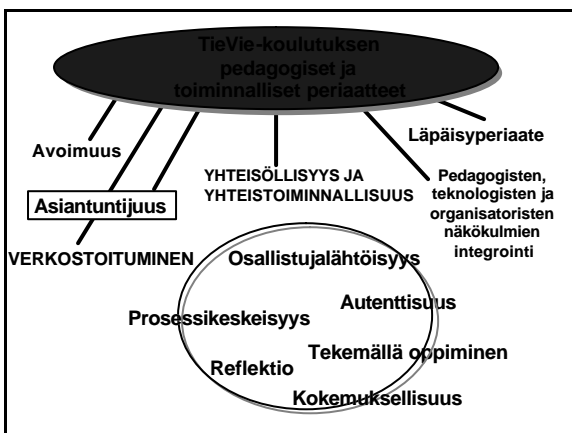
TieVie-koulutuksen pedagogiset ja toiminnalliset periaatteet

Avoimuus

Asiantuntijuus

VERKOSTOITUMINEN

YHTEISÖLLISYYS JA YHTEISTOIMINNALLISUUS

Läpäisyperiaate

Pedagogisten, teknologisten ja organisatoristen näkökulmien integrointi

Osallistujalähtöisyys

Autenttisuus

Prosessikeskeisyys

Tekemällä oppiminen

Reflektio

Kokemuksellisuus